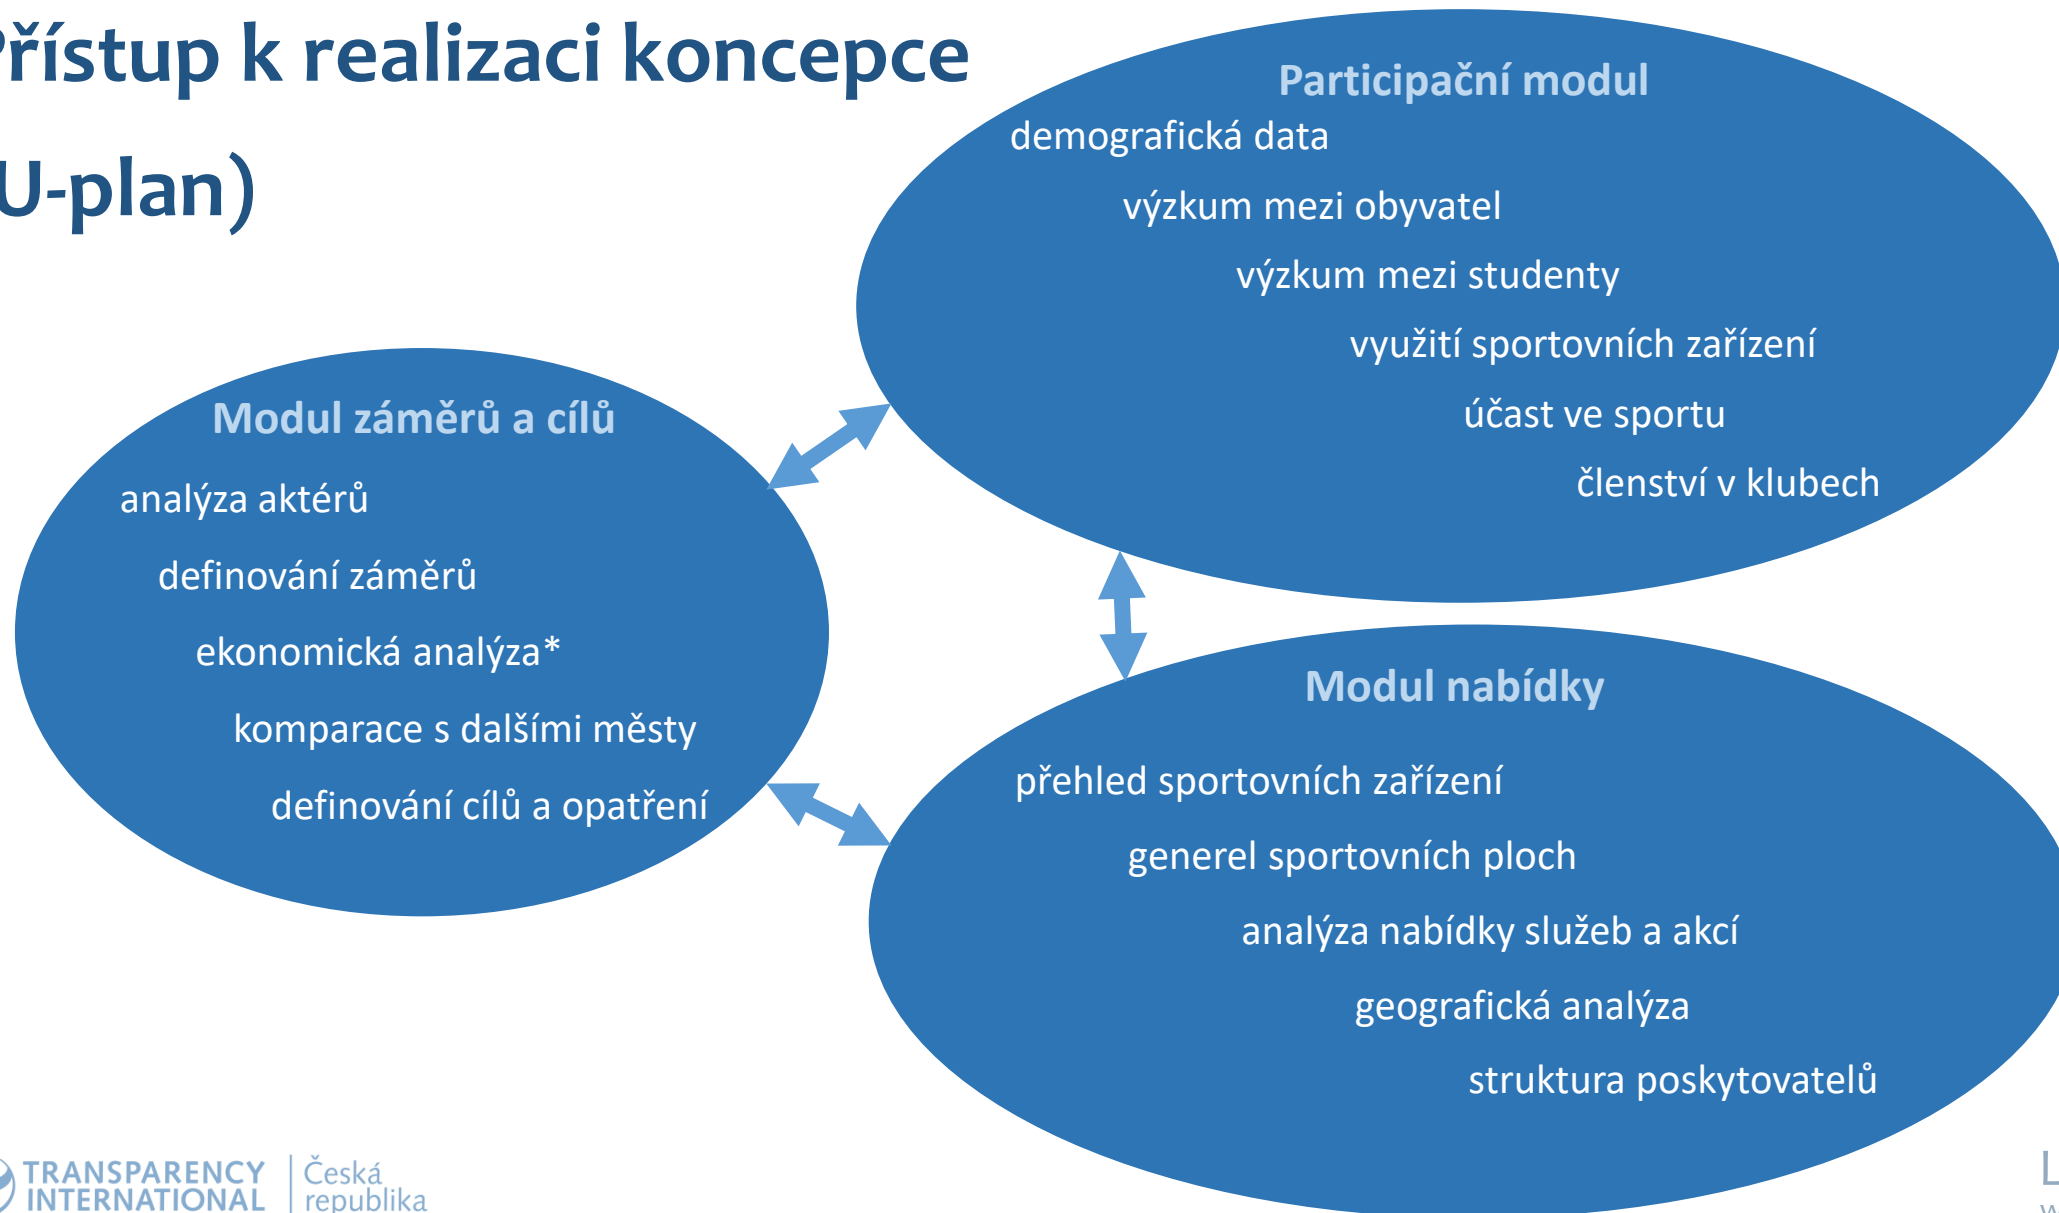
říístup k realizaci koncepce

U-plan)

Participační modul

demografická data

výzkum mezi obyvatel

výzkum mezi studenty

využití sportovních zařízení

účast ve sportu

členství v klubech

Modul záměrů a cílů

analýza aktérů

definování záměrů

ekonomická analýza*

komparace s dalšími městy

definování cílů a opatření

Modul nabídky

přehled sportovních zařízení

generel sportovních ploch

analýza nabídky služeb a akcí

geografická analýza

struktura poskytovatelů

TRANSPARENCY INTERNATIONAL | Česká republika

L